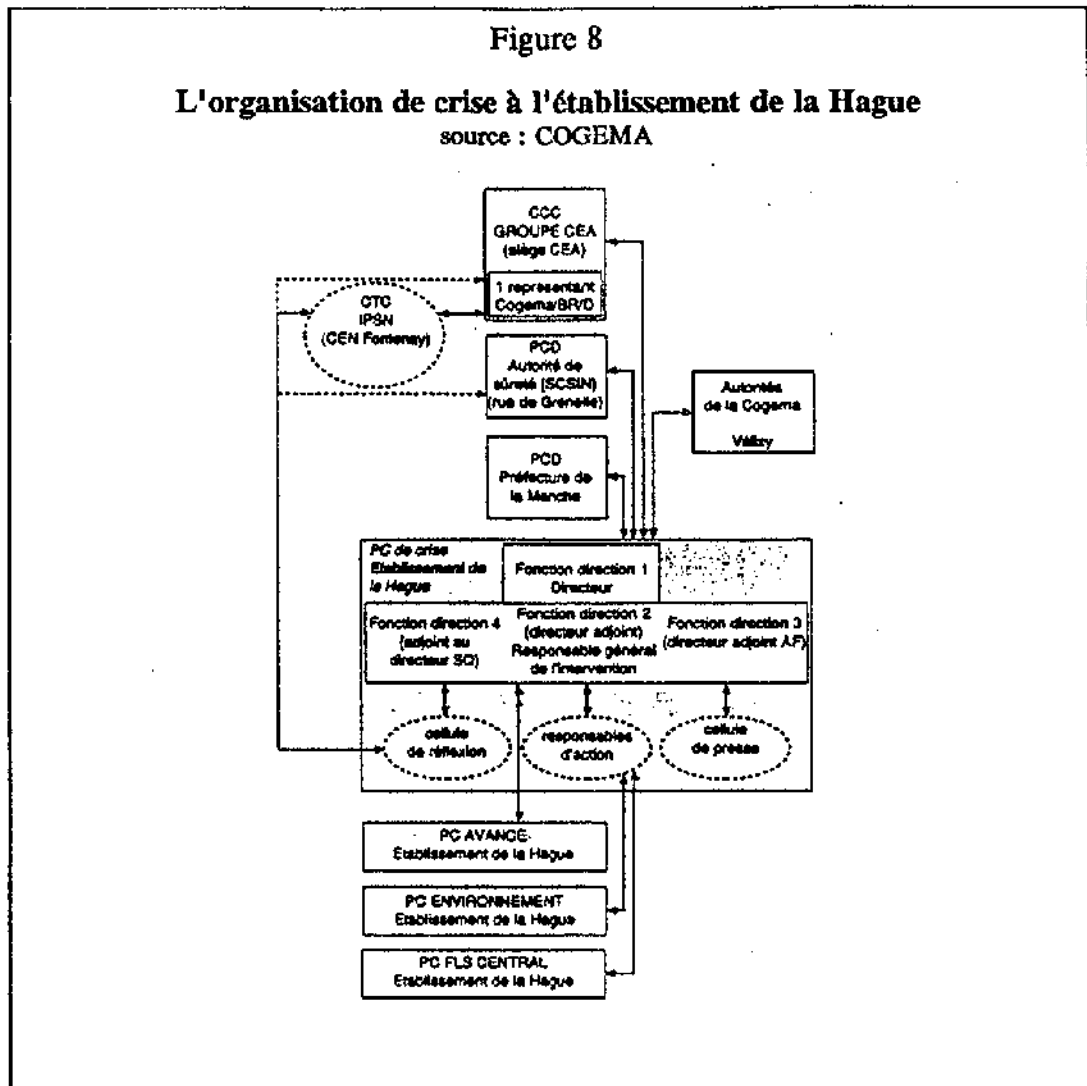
Figure 8

L'organisation de crise à l'établissement de la Hague
source : COGEMA

CCC
GROUPE CEA
(siège CEA)

1 représentant
Cogema/BR/D

CTC
IPSN
(CEN Fontenay)

PCD
Autorité de sûreté (SCSIN)
(rue de Grenelle)

Autorités
de la Cogema
Vélizy

PCD
Préfecture de la Manche

PC de crise
Etablissement de la Hague

Fonction direction 1
Directeur

Fonction direction 4
(adjoint au directeur SO)

Fonction direction 2
(directeur adjoint)
Responsable général de l'intervention

Fonction direction 3
(directeur adjoint AF)

cellule
de réflexion

responsables
d'action

cellule
de presse

PC AVANCE
Etablissement de la Hague

PC ENVIRONNEMENT
Etablissement de la Hague

PC FLS CENTRAL
Etablissement de la Hague